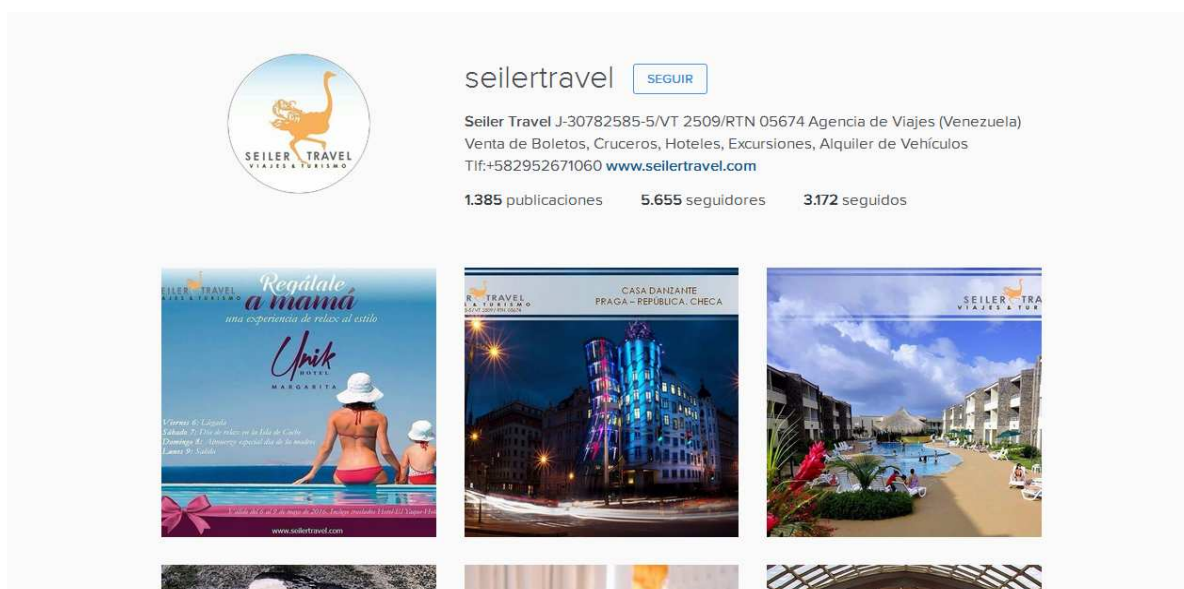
SEILER TRAVEL
VIAJES & TURISMO

seilertravel SEGUIR

Seiler Travel J-30782585-5/VT 2509/RTN 05674 Agencia de Viajes (Venezuela) Venta de Boletos, Cruceros, Hoteles, Excursiones, Alquiler de Vehículos Tlf:+582952671060 www.seilertravel.com

1.385 publicaciones 5.655 seguidores 3.172 seguidos

SEILER TRAVEL
VIAJES & TURISMO
Regálale a mamá
una experiencia de relax al estilo
Unik
HOTEL
MARGARITA
Viernes 6: Llegada
Sábado 7: Día de relax en la Isla de Coche
Domingo 8: Almuerzo especial día de la madre
Lunes 9: Salida
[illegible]
www.seilertravel.com

TRAVEL
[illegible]
CASA DANZANTE
PRAGA – REPÚBLICA, CHECA

SEILER TRA
VIAJES & T